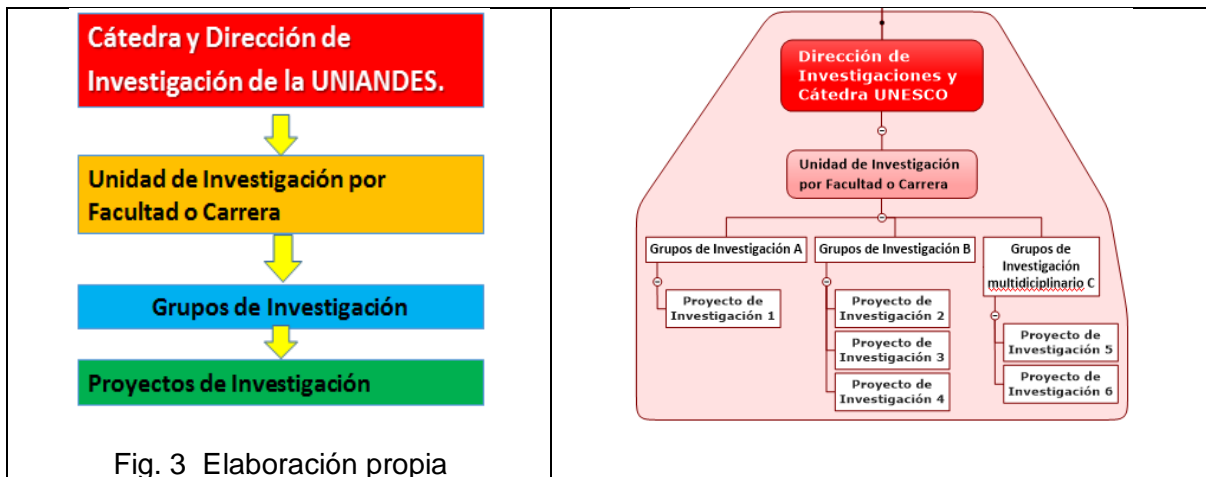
Cátedra y Dirección de Investigación de la UNIANDES.

Unidad de Investigación por Facultad o Carrera

Grupos de Investigación

Proyectos de Investigación

Fig. 3 Elaboración propia

Dirección de Investigaciones y Cátedra UNESCO

Unidad de Investigación por Facultad o Carrera

Grupos de Investigación A

Grupos de Investigación B

Grupos de Investigación multidiciplinario C

Proyecto de Investigación 1

Proyecto de Investigación 2

Proyecto de Investigación 3

Proyecto de Investigación 4

Proyecto de Investigación 5

Proyecto de Investigación 6